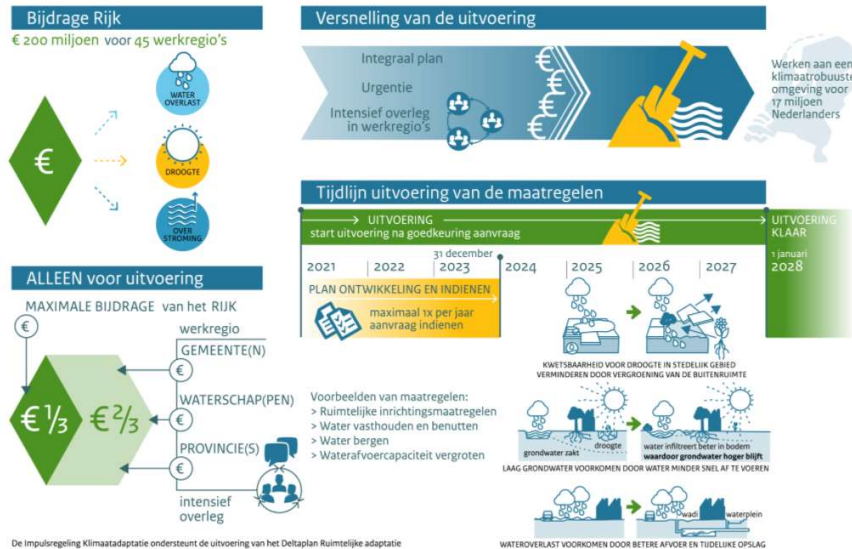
Bijdrage Rijk

€ 200 miljoen voor 45 werkregio's

€

WATER OVERLAST

DROOGTE

OVER STROMING

Versnelling van de uitvoering

Integraal plan

Urgentie

Intensief overleg in werkregio's

Werken aan een klimaatrobuuste omgeving voor 17 miljoen Nederlanders

Tijdlijn uitvoering van de maatregelen

UITVOERING

start uitvoering na goedkeuring aanvraag

UITVOERING KLAAR

1 januari 2028

2021 2022 31 december 2023 2024 2025 2026 2027

PLAN ONTWIKKELING EN INDIENEN

maximaal 1x per jaar aanvraag indienen

ALLEEN voor uitvoering

MAXIMALE BIJDRAGE van het RIJK

€

werkregio

GEMEENTE(N)

€

WATERSCHAP(PEN)

€ ⅓

€ ⅔

PROVINCIE(S)

€

€

intensief overleg

Voorbeelden van maatregelen:
> Ruimtelijke inrichtingsmaatregelen
> Water vasthouden en benutten
> Water bergen
> Waterafvoercapaciteit vergroten

KWETSBAARHEID VOOR DROOGTE IN STEDELIJK GEBIED VERMINDEREN DOOR VERGROENING VAN DE BUITENRUIMTE

grondwater zakt

droogte

water infiltreert beter in bodem waardoor grondwater hoger blijft

LAAG GRONDWATER VOORKOMEN DOOR WATER MINDER SNEL AF TE VOEREN

wadi

waterplein

WATEROVERLAST VOORKOMEN DOOR BETERE AFVOER EN TIJDELIJKE OPSLAG

De Impulsregeling Klimaatadaptatie ondersteunt de uitvoering van het Deltaplan Ruimtelijke adaptatie